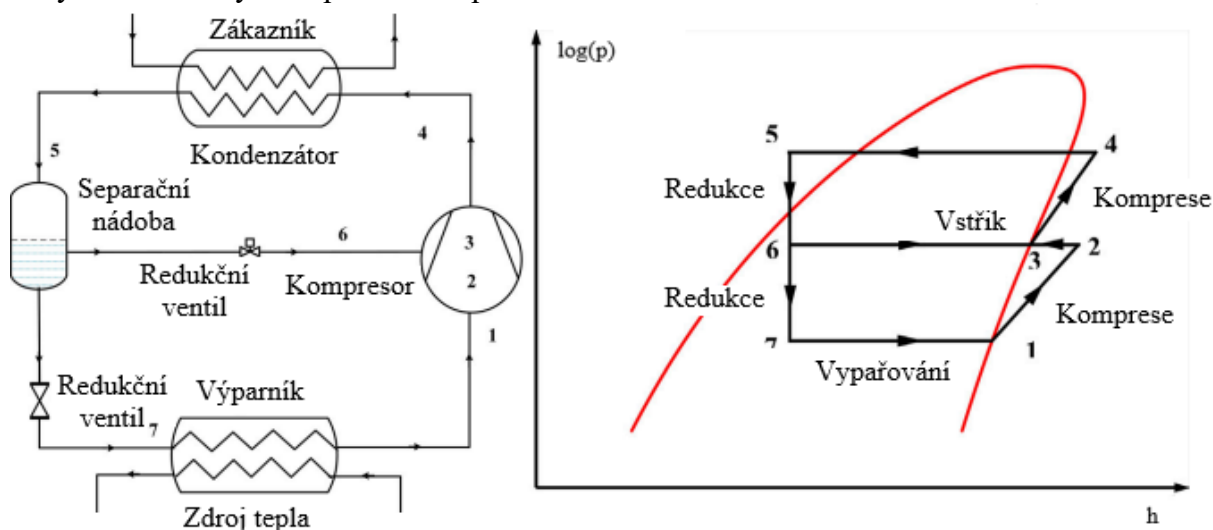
Zákazník

Kondenzátor

5

4

Separační nádoba

6

3

2

Redukční ventil

Kompresor

1

Redukční ventil

7

Výparník

Zdroj tepla

log(p)

5

4

Redukce

Komprese

Vstřik

6

2

3

Redukce

Komprese

7

1

Vypařování

h